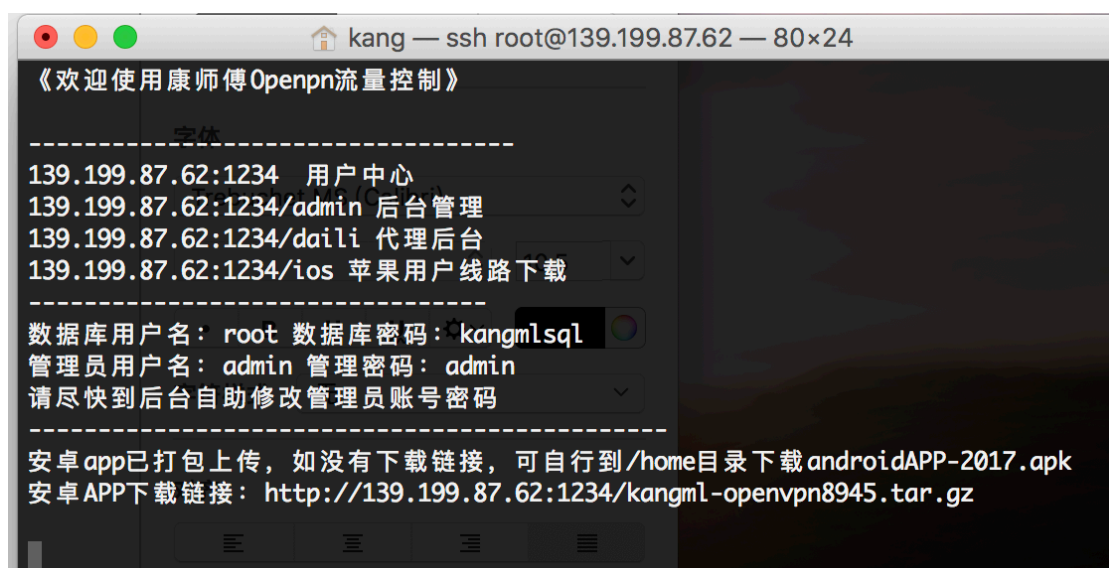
kang — ssh root@139.199.87.62 — 80×24

《欢迎使用康师傅Openpn流量控制》

----------------------------------
139.199.87.62:1234 用户中心
139.199.87.62:1234/admin 后台管理
139.199.87.62:1234/daili 代理后台
139.199.87.62:1234/ios 苹果用户线路下载
--------------------------------
数据库用户名: root 数据库密码: kangmlsql
管理员用户名: admin 管理密码: admin
请尽快到后台自助修改管理员账号密码
----------------------------------------------
安卓app已打包上传，如没有下载链接，可自行到/home目录下载androidAPP-2017.apk
安卓APP下载链接: http://139.199.87.62:1234/kangml-openvpn8945.tar.gz